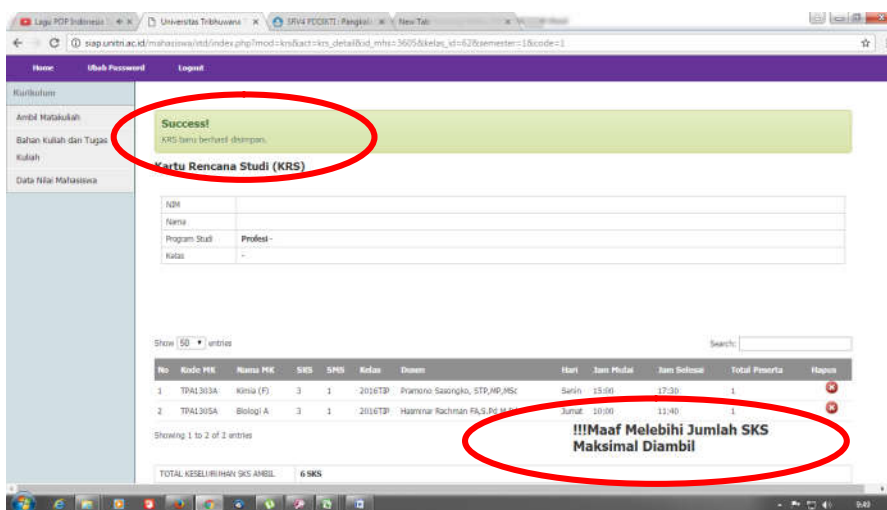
Lagu POP Indonesia | Universitas Tribhuwana | SRV4 PDDIKTI : Pangkalan | New Tab

siap.unitri.ac.id/mahasiswa/std/index.php?mod=krs&act=krs_detail&id_mhs=3605&kelas_id=62&semester=1&code=1

Home Ubah Password Logout

Kurikulum

Ambil Matakuliah

Bahan Kuliah dan Tugas Kuliah

Data Nilai Mahasiswa

Success!

KRS baru berhasil disimpan.

Kartu Rencana Studi (KRS)

| NIM | |
|---|---|
| Nama | |
| Program Studi | Profesi - |
| Kelas | - |

Show 50 entries

Search:

| No | Kode MK | Nama MK | SKS | SMS | Kelas | Dosen | Hari | Jam Mulai | Jam Selesai | Total Peserta | Hapus |
|---|---|---|---|---|---|---|---|---|---|---|---|
| 1 | TPA1303A | Kimia (F) | 3 | 1 | 2016TIP | Pramono Sasongko, STP,MP,MSc | Senin | 15:00 | 17:30 | 1 | |
| 2 | TPA1305A | Biologi A | 3 | 1 | 2016TIP | Hasminar Rachman FA,S.Pd,M.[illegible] | Jumat | 10:00 | 11:40 | 1 | |

Showing 1 to 2 of 2 entries

!!!Maaf Melebihi Jumlah SKS Maksimal Diambil

TOTAL KESELURUHAN SKS AMBIL 6 SKS

9:40